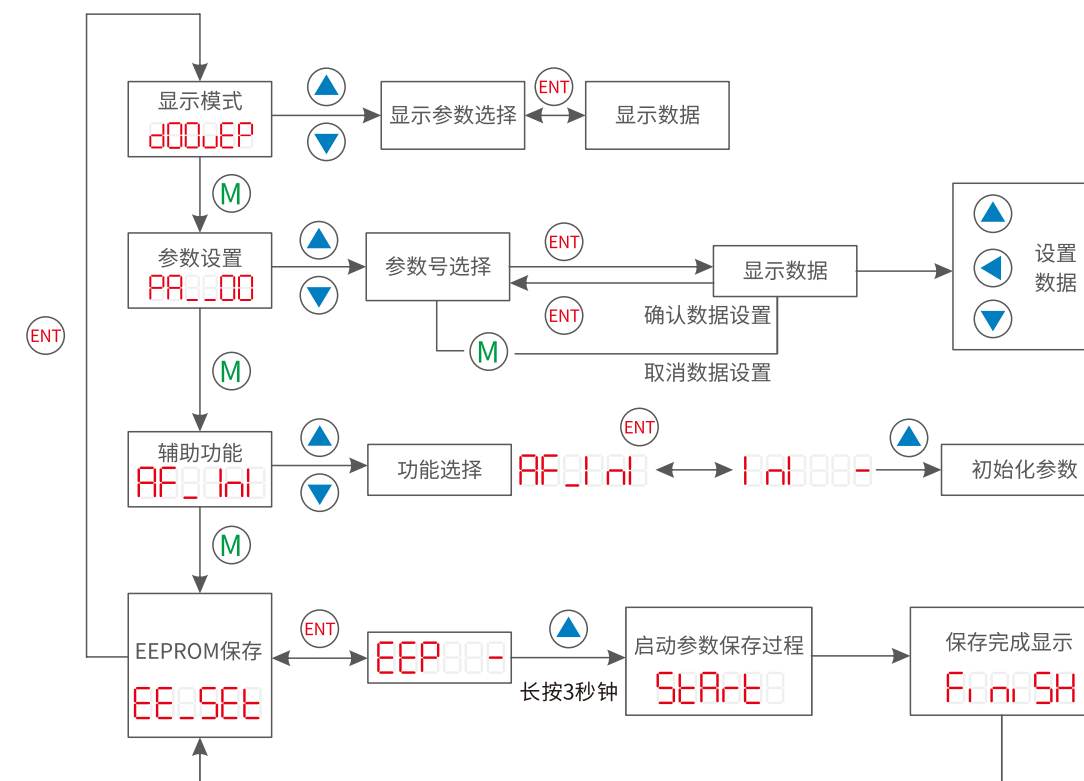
显示模式
d00uEP
ENT
显示参数选择
显示数据
M
参数设置
PA_00
参数号选择
ENT
显示数据
设置
数据
ENT
确认数据设置
M
取消数据设置
ENT
M
辅助功能
AF_Inl
ENT
功能选择
AF_Inl
Inl-
初始化参数
M
EEPROM保存
EE_SEt
ENT
EEP-
长按3秒钟
启动参数保存过程
StArt
保存完成显示
FinISH